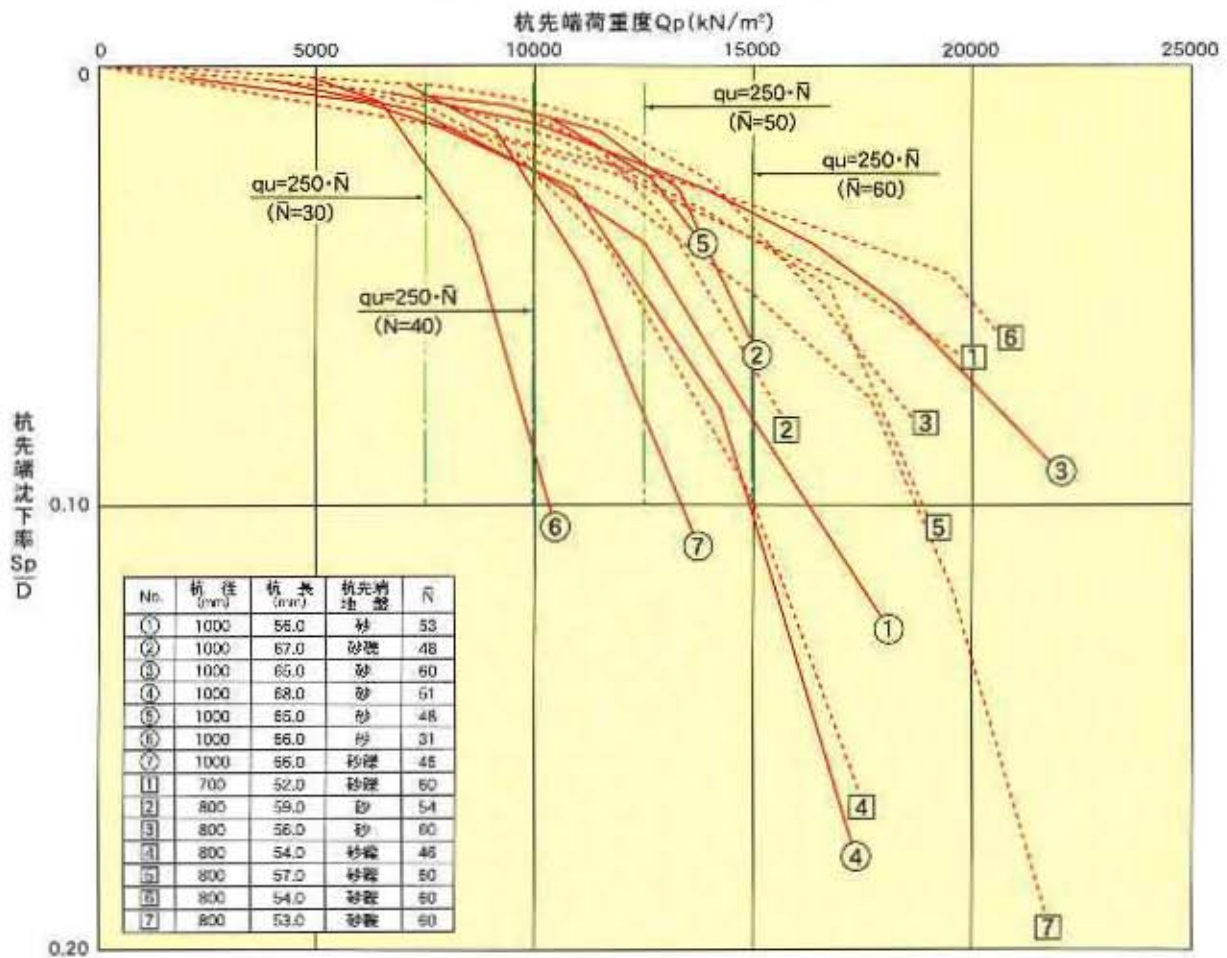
杭先端荷重度Qp(kN/m²)

0 5000 10000 15000 20000 25000

0

0.10

0.20

杭先端沈下率 $\frac{Sp}{D}$

qu=250·N̄ (N̄=30)

qu=250·N̄ (N̄=40)

qu=250·N̄ (N̄=50)

qu=250·N̄ (N̄=60)

⑤ ② ⑥ ⑦ ① ④ ③

1 2 3 4 5 6 7

| No. | 杭径 (mm) | 杭長 (m) | 杭先端地盤 | N̄ |
|---|---|---|---|---|
| ① | 1000 | 56.0 | 砂 | 53 |
| ② | 1000 | 67.0 | 砂礫 | 48 |
| ③ | 1000 | 65.0 | 砂 | 60 |
| ④ | 1000 | 68.0 | 砂 | 51 |
| ⑤ | 1000 | 65.0 | 砂 | 48 |
| ⑥ | 1000 | 56.0 | 砂 | 31 |
| ⑦ | 1000 | 66.0 | 砂礫 | 45 |
| 1 | 700 | 52.0 | 砂礫 | 60 |
| 2 | 800 | 59.0 | 砂 | 54 |
| 3 | 800 | 56.0 | 砂 | 60 |
| 4 | 800 | 54.0 | 砂礫 | 46 |
| 5 | 800 | 57.0 | 砂礫 | 50 |
| 6 | 800 | 54.0 | 砂礫 | 60 |
| 7 | 800 | 53.0 | 砂礫 | 60 |